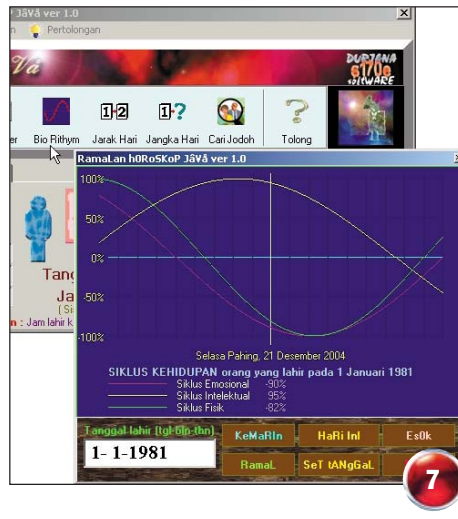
Jâvâ ver 1.0
n Pertolongan
Vâ
DURJANA 6700 SOFTWARE
er Bio Rithym Jarak Hari Jangka Hari Cari Jodoh Tolong
RamaLan h0RoSKoP JâVâ ver 1.0
100%
50%
0%
-50%
-100%
Tang
Ja
( Si
n : Jam lahir k
Selasa Pahing, 21 Desember 2004
SIKLUS KEHIDUPAN orang yang lahir pada 1 Januari 1981
Siklus Emosional -90%
Siklus Intelektual 95%
Siklus Fisik -82%
Tanggal lahir (tgl-bln-thn)
1- 1-1981
KeMaRIn
HaRi InI
Es0k
RamaL
SeT tANgGaL
7